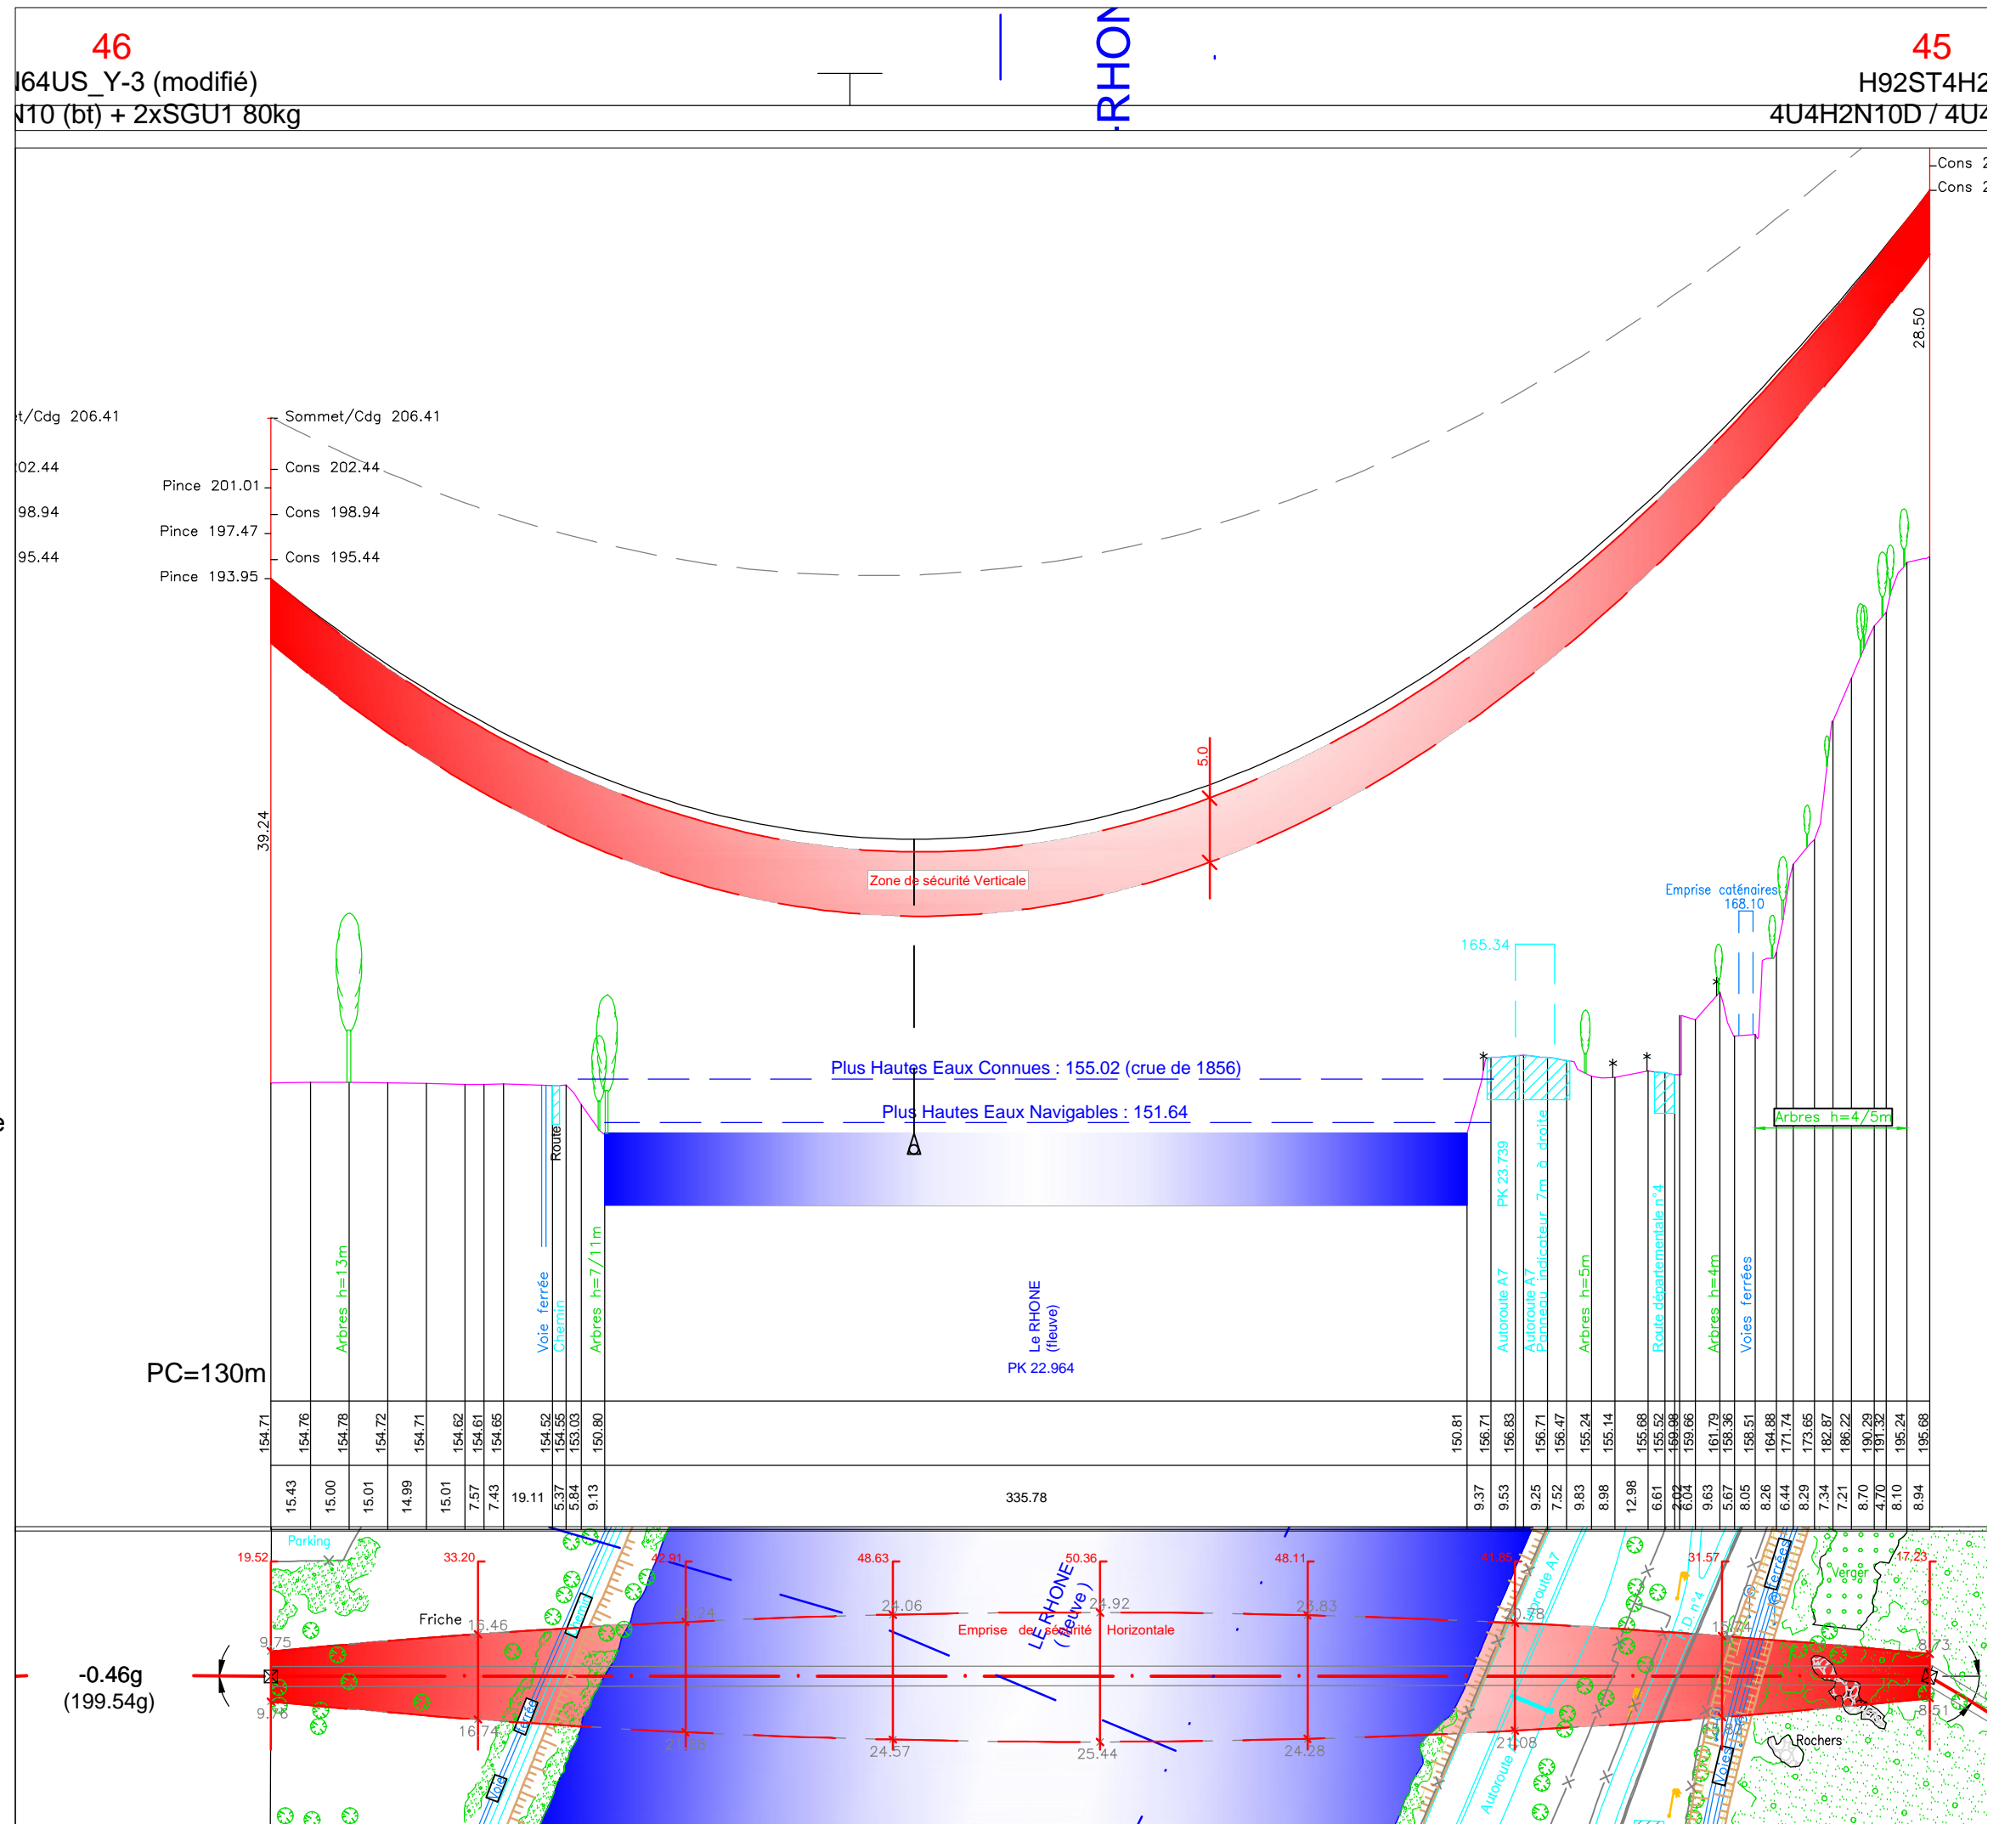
46
I64US_Y-3 (modifié)
N10 (bt) + 2xSGU1 80kg

RHON

45
H92ST4H2
4U4H2N10D / 4U4

Cons 2
Cons 2

28.50

t/Cdg 206.41
02.44
98.94
95.44

Sommet/Cdg 206.41
Cons 202.44
Pince 201.01
Cons 198.94
Pince 197.47
Cons 195.44
Pince 193.95

39.24

5.0

Zone de sécurité Verticale

Emprise caténaires
168.10

165.34

Plus Hautes Eaux Connues : 155.02 (crue de 1856)

Plus Hautes Eaux Navigables : 151.64

Arbres h=4/5m

Route

Arbres h=13m
Voie ferrée
Chemin
Arbres h=7/11m
Le RHONE (fleuve)
PK 22.964
PK 23.739
Autoroute A7
Autoroute A7
Panneau indicateur 7m à droite
Arbres h=5m
Route départementale n°4
Arbres h=4m
Voies ferrées

PC=130m

| 154.71 | 154.76 | 154.78 | 154.72 | 154.71 | 154.62 | 154.61 | 154.65 | 154.52 | 154.55 | 153.03 | 150.80 | 150.81 | 156.71 | 156.83 | 156.71 | 156.47 | 155.24 | 155.14 | 155.68 | 155.52 | 159.98 | 159.66 | 161.79 | 158.36 | 158.51 | 164.88 | 171.74 | 173.65 | 182.87 | 186.22 | 190.29 | 191.32 | 195.24 | 195.68 |
|---|---|---|---|---|---|---|---|---|---|---|---|---|---|---|---|---|---|---|---|---|---|---|---|---|---|---|---|---|---|---|---|---|---|---|

| 15.43 | 15.00 | 15.01 | 14.99 | 15.01 | 7.57 | 7.43 | 19.11 | 5.37 | 5.84 | 9.13 | 335.78 | 9.37 | 9.53 | 9.25 | 7.52 | 9.83 | 8.98 | 12.98 | 6.61 | 2.02 | 6.04 | 9.63 | 5.67 | 8.05 | 8.26 | 6.44 | 8.29 | 7.34 | 7.21 | 8.70 | 4.70 | 8.10 | 8.94 |
|---|---|---|---|---|---|---|---|---|---|---|---|---|---|---|---|---|---|---|---|---|---|---|---|---|---|---|---|---|---|---|---|---|---|

Parking
19.52
33.20
42.81
48.63
50.36
48.11
41.85
31.57
17.23
Friche
15.46
24
24.06
24.92
25.83
Emprise de sécurité Horizontale
LE RHONE (fleuve)
Autoroute A7
D n°4
Verger
9.75
-0.46g
(199.54g)
9.78
16.74
21.56
24.57
25.44
24.28
21.08
Rochers
8.73
8.51
Voies ferrées